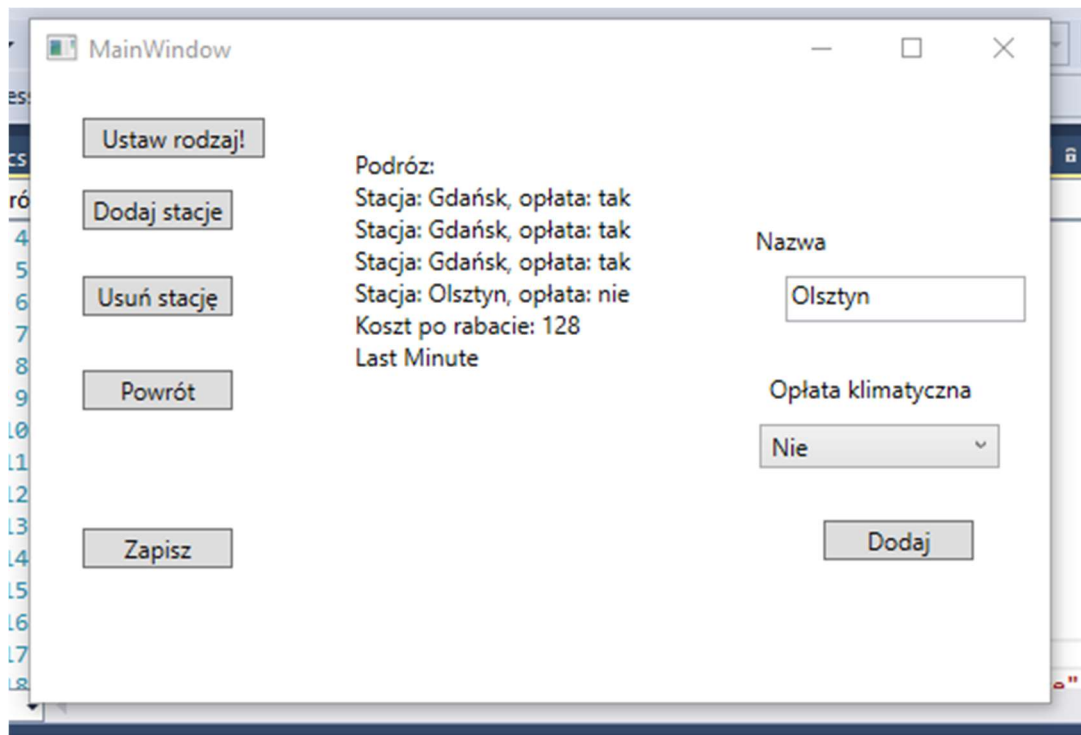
MainWindow

Ustaw rodzaj!

Dodaj stacje

Usuń stację

Powrót

Zapisz

Podróż:
Stacja: Gdańsk, opłata: tak
Stacja: Gdańsk, opłata: tak
Stacja: Gdańsk, opłata: tak
Stacja: Olsztyn, opłata: nie
Koszt po rabacie: 128
Last Minute

Nazwa

Olsztyn

Opłata klimatyczna

Nie

Dodaj